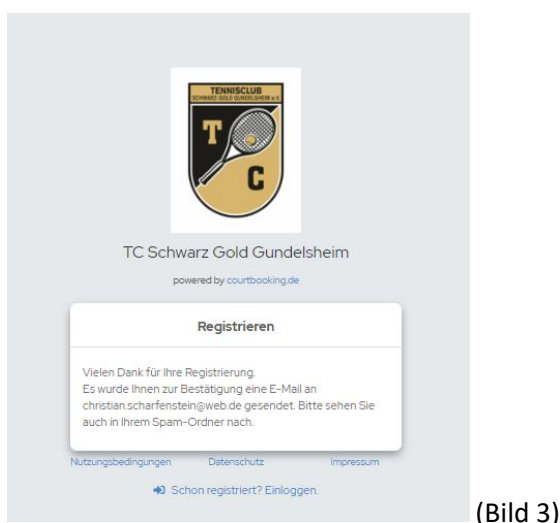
TENNISCLUB
SCHWARZ-GOLD GUNDELSHEIM e.V.

T

C

TC Schwarz Gold Gundelsheim

powered by courtbooking.de

Registrieren

Vielen Dank für Ihre Registrierung.
Es wurde Ihnen zur Bestätigung eine E-Mail an christian.scharfenstein@web.de gesendet. Bitte sehen Sie auch in Ihrem Spam-Ordner nach.

Nutzungsbedingungen Datenschutz Impressum

Schon registriert? Einloggen.

(Bild 3)